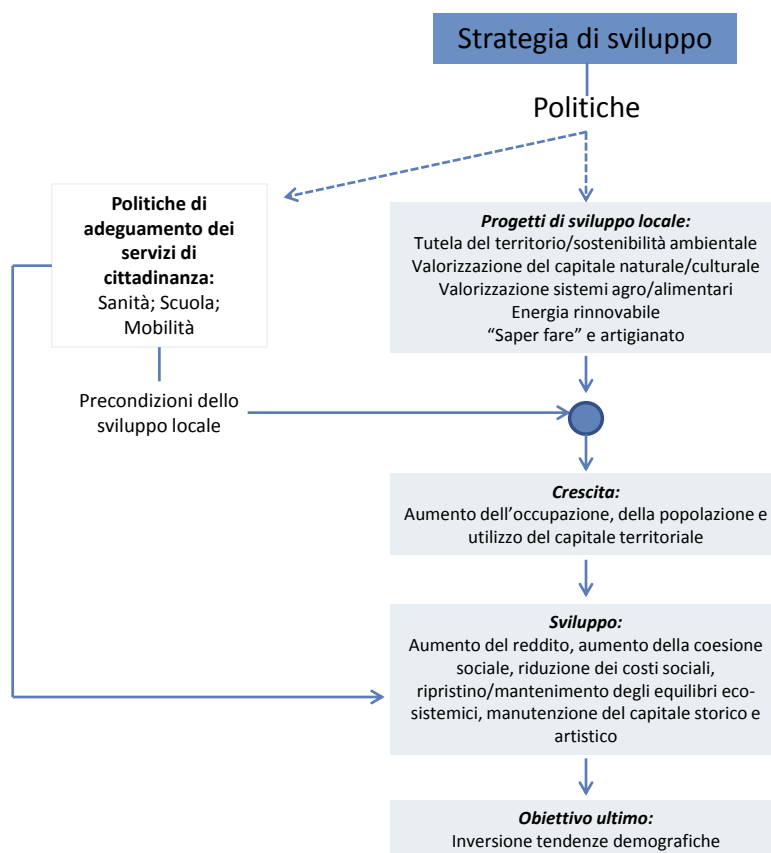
Strategia di sviluppo

Politiche

**Politiche di adeguamento dei servizi di cittadinanza:**
Sanità; Scuola; Mobilità

***Progetti di sviluppo locale:***
Tutela del territorio/sostenibilità ambientale
Valorizzazione del capitale naturale/culturale
Valorizzazione sistemi agro/alimentari
Energia rinnovabile
"Saper fare" e artigianato

Precondizioni dello sviluppo locale

***Crescita:***
Aumento dell'occupazione, della popolazione e utilizzo del capitale territoriale

***Sviluppo:***
Aumento del reddito, aumento della coesione sociale, riduzione dei costi sociali, ripristino/mantenimento degli equilibri ecosistemici, manutenzione del capitale storico e artistico

***Obiettivo ultimo:***
Inversione tendenze demografiche